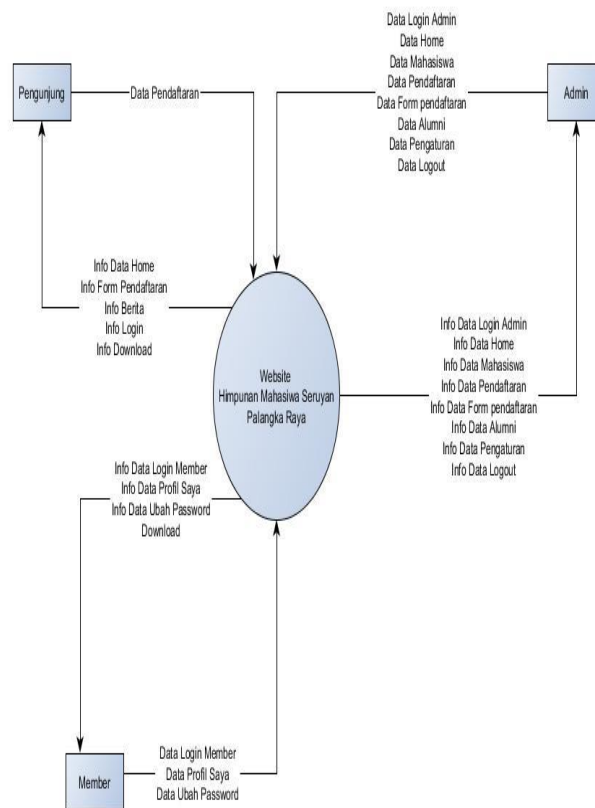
Pengunjung

Data Pendaftaran

Data Login Admin
Data Home
Data Mahasiswa
Data Pendaftaran
Data Form pendaftaran
Data Alumni
Data Pengaturan
Data Logout

Admin

Info Data Home
Info Form Pendaftaran
Info Berita
Info Login
Info Download

Website
Himpunan Mahasiswa Seruyan
Palangka Raya

Info Data Login Admin
Info Data Home
Info Data Mahasiswa
Info Data Pendaftaran
Info Data Form pendaftaran
Info Data Alumni
Info Data Pengaturan
Info Data Logout

Info Data Login Member
Info Data Profil Saya
Info Data Ubah Password
Download

Member

Data Login Member
Data Profil Saya
Data Ubah Password